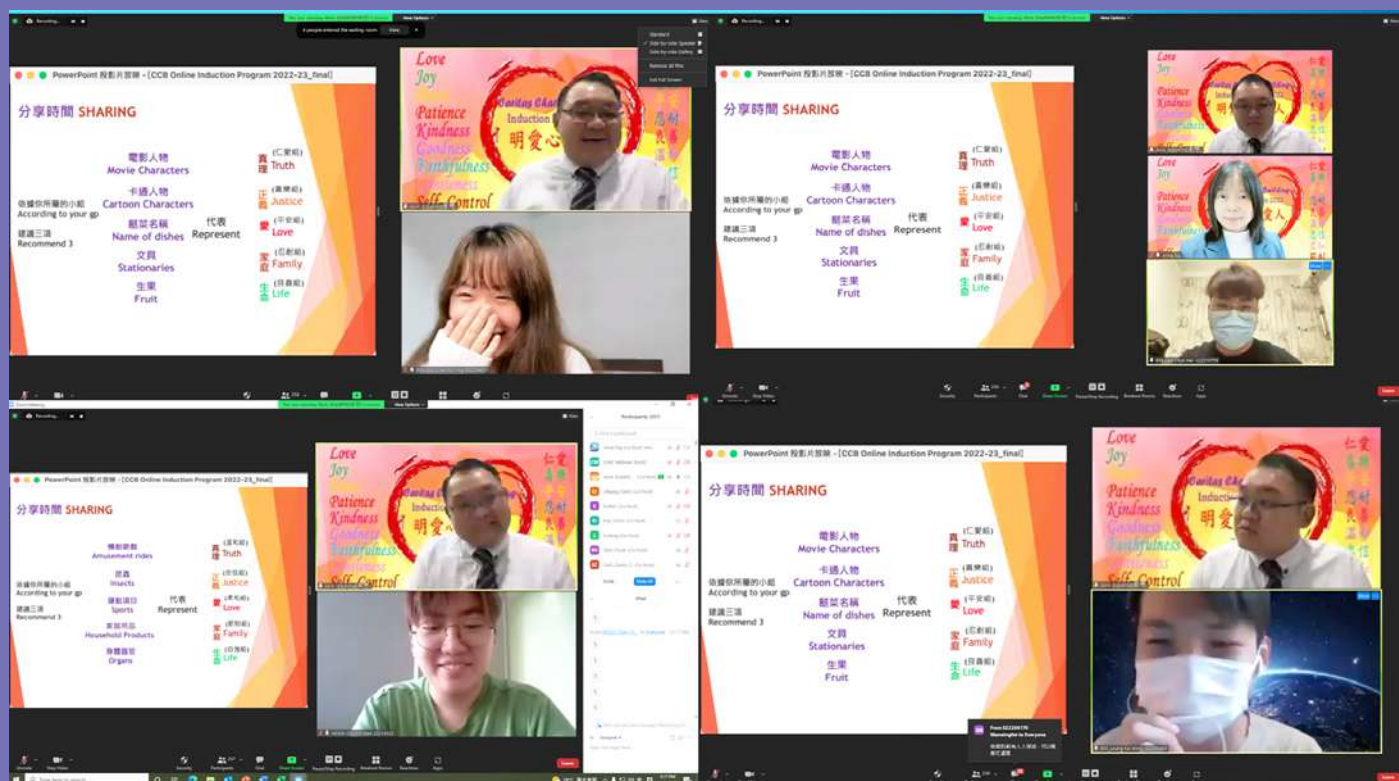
PowerPoint 投影片放映 - [CCB Online Induction Program 2022-23_final]

分享時間 SHARING

電影人物
Movie Characters
卡通人物
Cartoon Characters
餸菜名稱
Name of dishes
文具
Stationaries
生果
Fruit

依據你所屬的小組
According to your gp
建議三項
Recommend 3
代表
Represent

真理 (仁愛組) Truth
正義 (喜樂組) Justice
愛 (平安組) Love
家庭 (忍耐組) Family
生命 (良善組) Life

Love
Joy
Patience
Kindness
Goodness
Faithfulness
Self-Control
Caritas
Induction
明愛心

PowerPoint 投影片放映 - [CCB Online Induction Program 2022-23_final]

分享時間 SHARING

電影人物
Movie Characters
卡通人物
Cartoon Characters
餸菜名稱
Name of dishes
文具
Stationaries
生果
Fruit

依據你所屬的小組
According to your gp
建議三項
Recommend 3
代表
Represent

真理 (仁愛組) Truth
正義 (喜樂組) Justice
愛 (平安組) Love
家庭 (忍耐組) Family
生命 (良善組) Life

PowerPoint 投影片放映 - [CCB Online Induction Program 2022-23_final]

分享時間 SHARING

機動遊戲
Amusement rides
昆蟲
Insects
運動項目
Sports
家居用品
Household Products
身體器官
Organs

依據你所屬的小組
According to your gp
建議三項
Recommend 3
代表
Represent

真理 (喜和組) Truth
正義 (信實組) Justice
愛 (柔和組) Love
家庭 (節制組) Family
生命 (恩慈組) Life

Participants

PowerPoint 投影片放映 - [CCB Online Induction Program 2022-23_final]

分享時間 SHARING

電影人物
Movie Characters
卡通人物
Cartoon Characters
餸菜名稱
Name of dishes
文具
Stationaries
生果
Fruit

依據你所屬的小組
According to your gp
建議三項
Recommend 3
代表
Represent

真理 (仁愛組) Truth
正義 (喜樂組) Justice
愛 (平安組) Love
家庭 (忍耐組) Family
生命 (良善組) Life

Love
Joy
Patience
Kindness
Goodness
Faithfulness
Self-Control
明愛